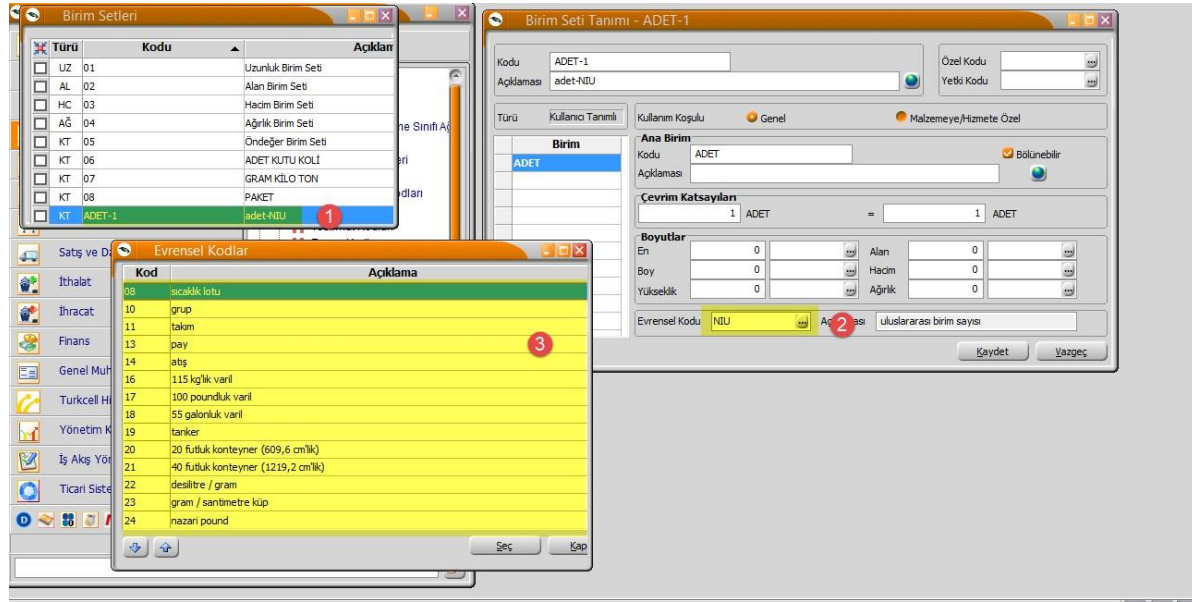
Birim Setleri

| Türü | Kodu | Açıklam |
|---|---|---|
| UZ | 01 | Uzunluk Birim Seti |
| AL | 02 | Alan Birim Seti |
| HC | 03 | Hacim Birim Seti |
| AĞ | 04 | Ağırlık Birim Seti |
| KT | 05 | Öndeğer Birim Seti |
| KT | 06 | ADET KUTU KOLİ |
| KT | 07 | GRAM KİLO TON |
| KT | 08 | PAKET |
| KT | ADET-1 | adet-NIU |

1

ne Sınıfı Aç
eri
odları

Satış ve Da
İthalat
İhracat
Finans
Genel Muh
Turkcell Hi
Yönetim K
İş Akış Yör
Ticari Siste

Evrensel Kodlar

| Kod | Açıklama |
|---|---|
| 08 | sıcaklık lotu |
| 10 | grup |
| 11 | takım |
| 13 | pay |
| 14 | atış |
| 16 | 115 kg'lık varil |
| 17 | 100 poundluk varil |
| 18 | 55 galonluk varil |
| 19 | tanker |
| 20 | 20 futluk konteyner (609,6 cm'lik) |
| 21 | 40 futluk konteyner (1219,2 cm'lik) |
| 22 | desilitre / gram |
| 23 | gram / santimetre küp |
| 24 | nazari pound |

3

Seç
Kap

Birim Seti Tanımı - ADET-1

Kodu ADET-1
Açıklaması adet-NIU
Özel Kodu
Yetki Kodu

Türü Kullanıcı Tanımlı
Kullanım Koşulu Genel Malzemeye/Hizmete Özel

Birim
ADET

Ana Birim
Kodu ADET
Bölünebilir
Açıklaması

Çevrim Katsayıları
1 ADET = 1 ADET

Boyutlar
En 0
Boy 0
Yükseklik 0
Alan 0
Hacim 0
Ağırlık 0

Evrensel Kodu NIU
Açıklaması uluslararası birim sayısı
2

Kaydet
Vazgeç